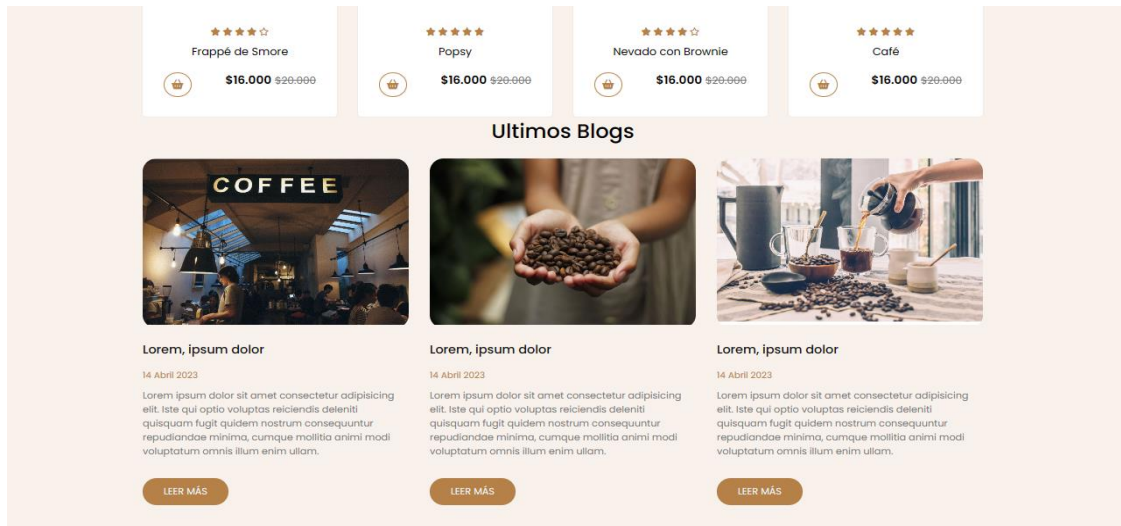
Frappé de Smore

$16.000 $20.000

Popsy

$16.000 $20.000

Nevado con Brownie

$16.000 $20.000

Café

$16.000 $20.000

Ultimos Blogs

COFFEE

Lorem, ipsum dolor

14 Abril 2023

Lorem ipsum dolor sit amet consectetur adipisicing elit. Iste qui optio voluptas reiciendis deleniti quisquam fugit quidem nostrum consequuntur repudiandae minima, cumque mollitia animi modi voluptatum omnis illum enim ullam.

LEER MÁS

Lorem, ipsum dolor

14 Abril 2023

Lorem ipsum dolor sit amet consectetur adipisicing elit. Iste qui optio voluptas reiciendis deleniti quisquam fugit quidem nostrum consequuntur repudiandae minima, cumque mollitia animi modi voluptatum omnis illum enim ullam.

LEER MÁS

Lorem, ipsum dolor

14 Abril 2023

Lorem ipsum dolor sit amet consectetur adipisicing elit. Iste qui optio voluptas reiciendis deleniti quisquam fugit quidem nostrum consequuntur repudiandae minima, cumque mollitia animi modi voluptatum omnis illum enim ullam.

LEER MÁS